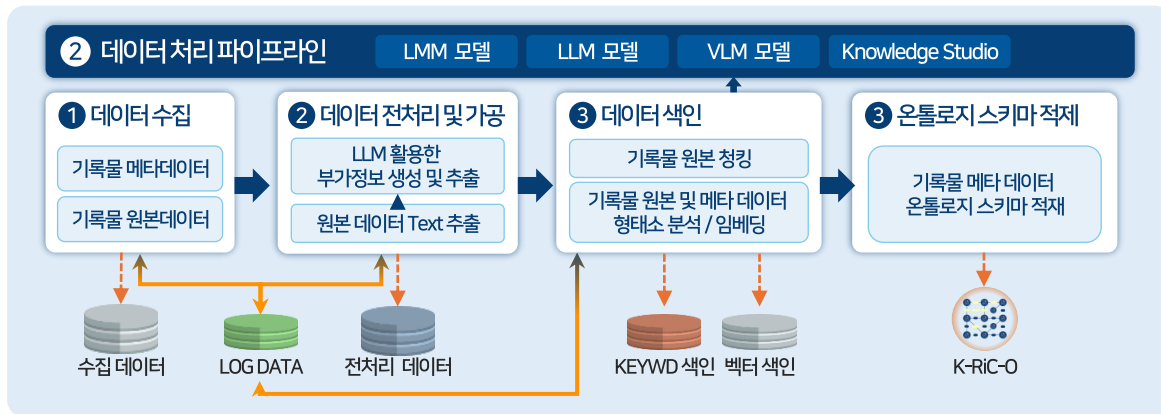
② 데이터 처리 파이프라인

LMM 모델

LLM 모델

VLM 모델

Knowledge Studio

① 데이터 수집

기록물 메타데이터

기록물 원본데이터

② 데이터 전처리 및 가공

LLM 활용한 부가정보 생성 및 추출

원본 데이터 Text 추출

③ 데이터 색인

기록물 원본 청킹

기록물 원본 및 메타 데이터 형태소 분석 / 임베딩

③ 온톨로지 스키마 적제

기록물 메타 데이터 온톨로지 스키마 적재

수집 데이터

LOG DATA

전처리 데이터

KEYWD 색인

벡터 색인

K-RiC-O